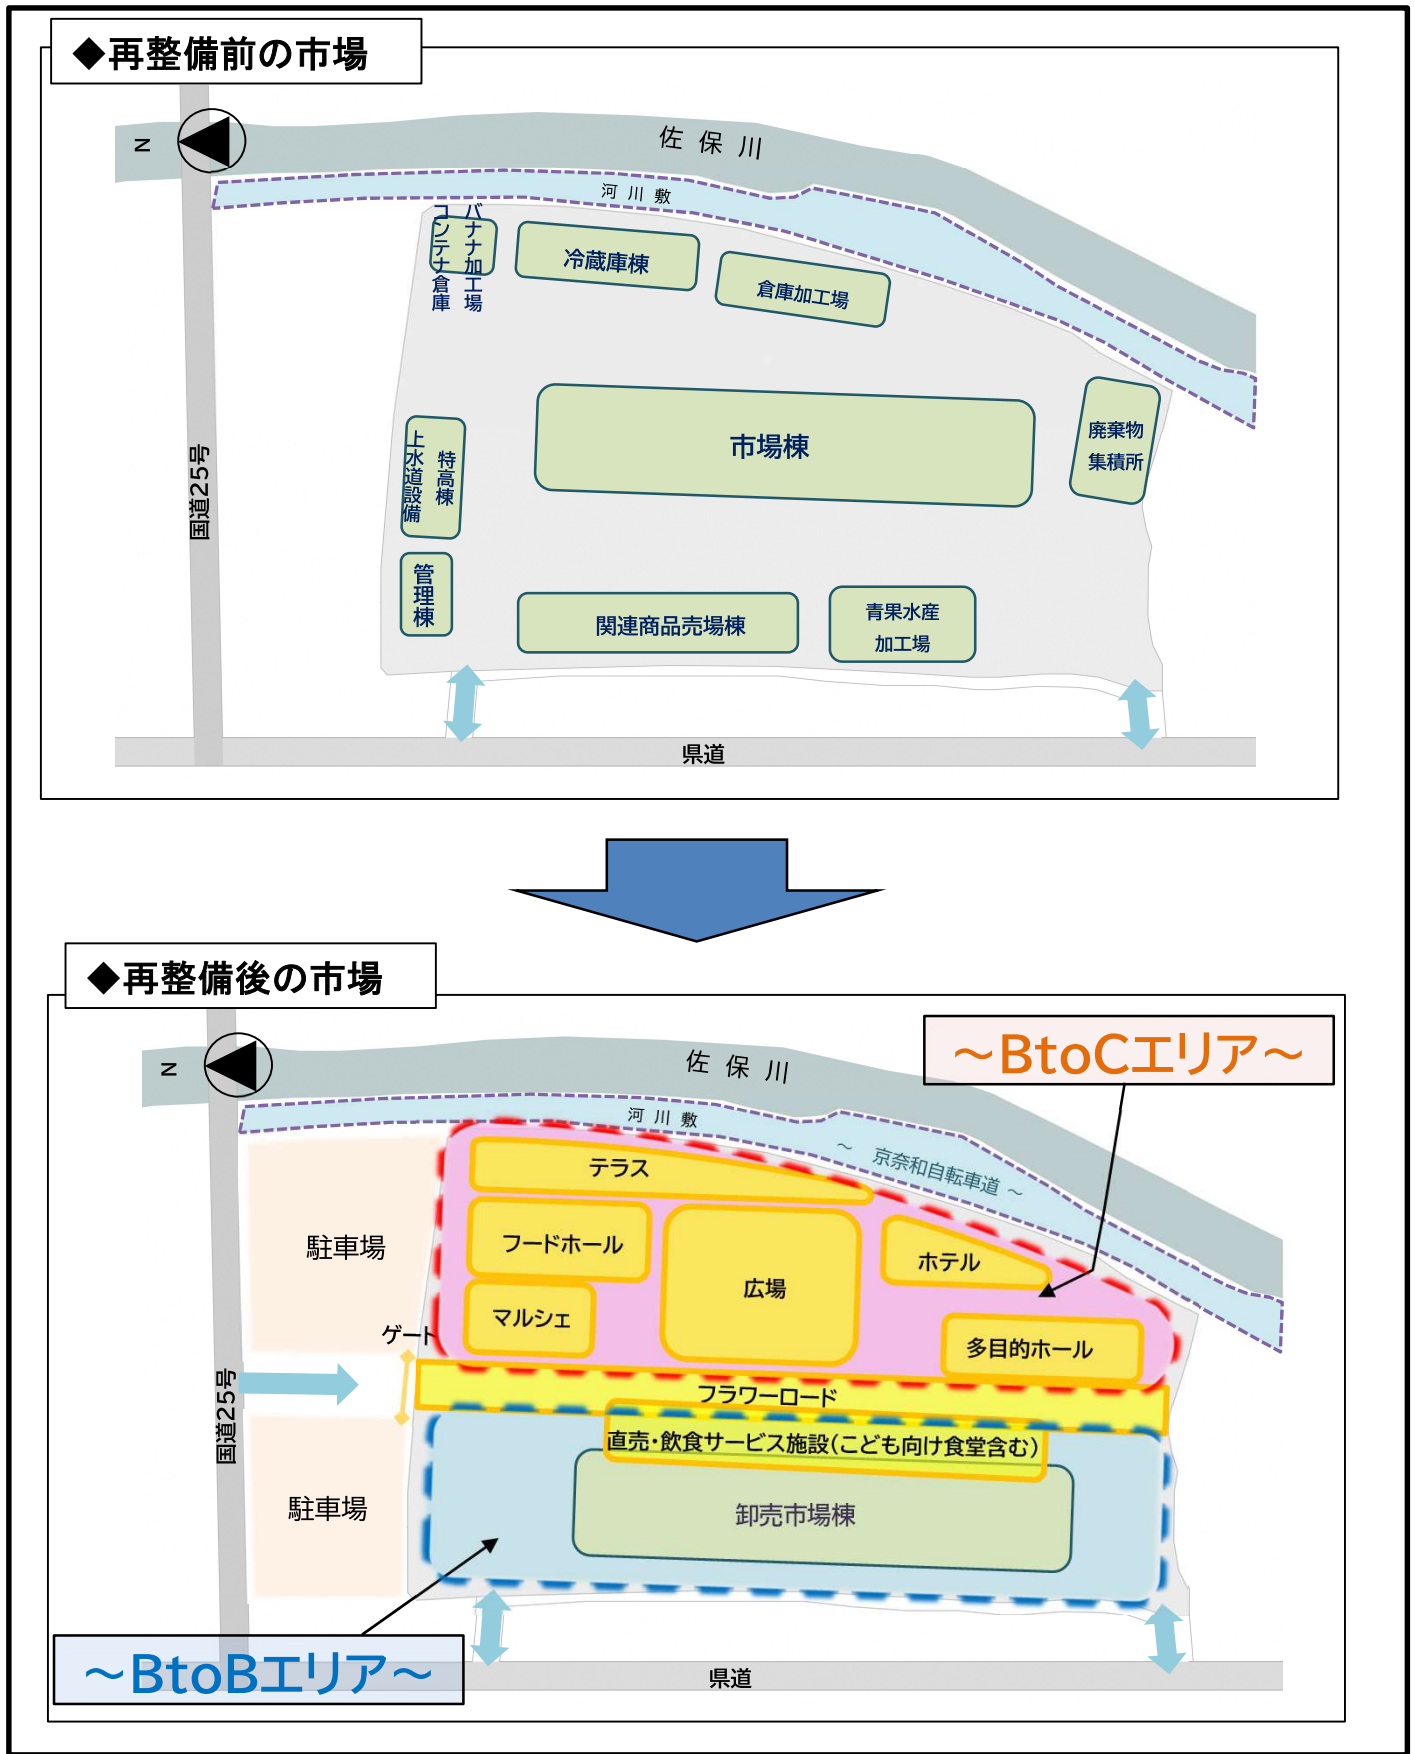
◆再整備前の市場

N

佐保川

河川敷

コンテナ倉庫

バナナ加工場

冷蔵庫棟

倉庫加工場

上水道設備

特高棟

市場棟

廃棄物集積所

管理棟

関連商品売場棟

青果水産加工場

国道25号

県道

◆再整備後の市場

～BtoCエリア～

N

佐保川

河川敷

～ 京奈和自転車道 ～

テラス

フードホール

広場

ホテル

マルシェ

多目的ホール

駐車場

ゲート

国道25号

フラワーロード

直売・飲食サービス施設(こども向け食堂含む)

駐車場

卸売市場棟

～BtoBエリア～

県道